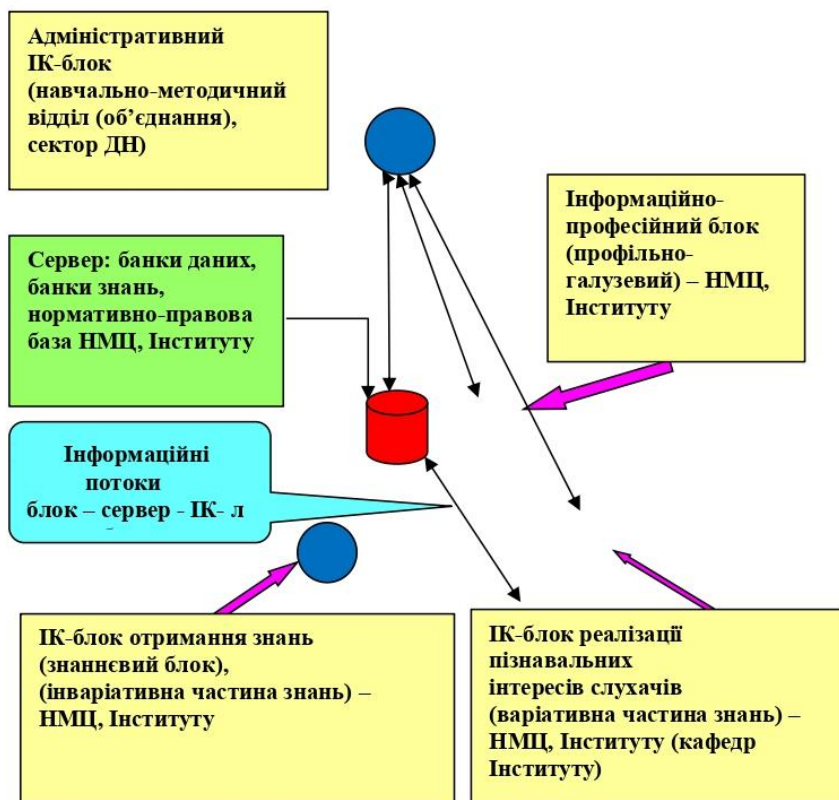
Адміністративний ІК-блок (навчально-методичний відділ (об’єднання), сектор ДН)

Інформаційно-професійний блок (профільно-галузевий) – НМЦ, Інституту

Сервер: банки даних, банки знань, нормативно-правова база НМЦ, Інституту

Інформаційні потоки блок – сервер - ІК- л

ІК-блок отримання знань (знаннєвий блок), (інваріативна частина знань) – НМЦ, Інституту

ІК-блок реалізації пізнавальних інтересів слухачів (варіативна частина знань) – НМЦ, Інституту (кафедр Інституту)